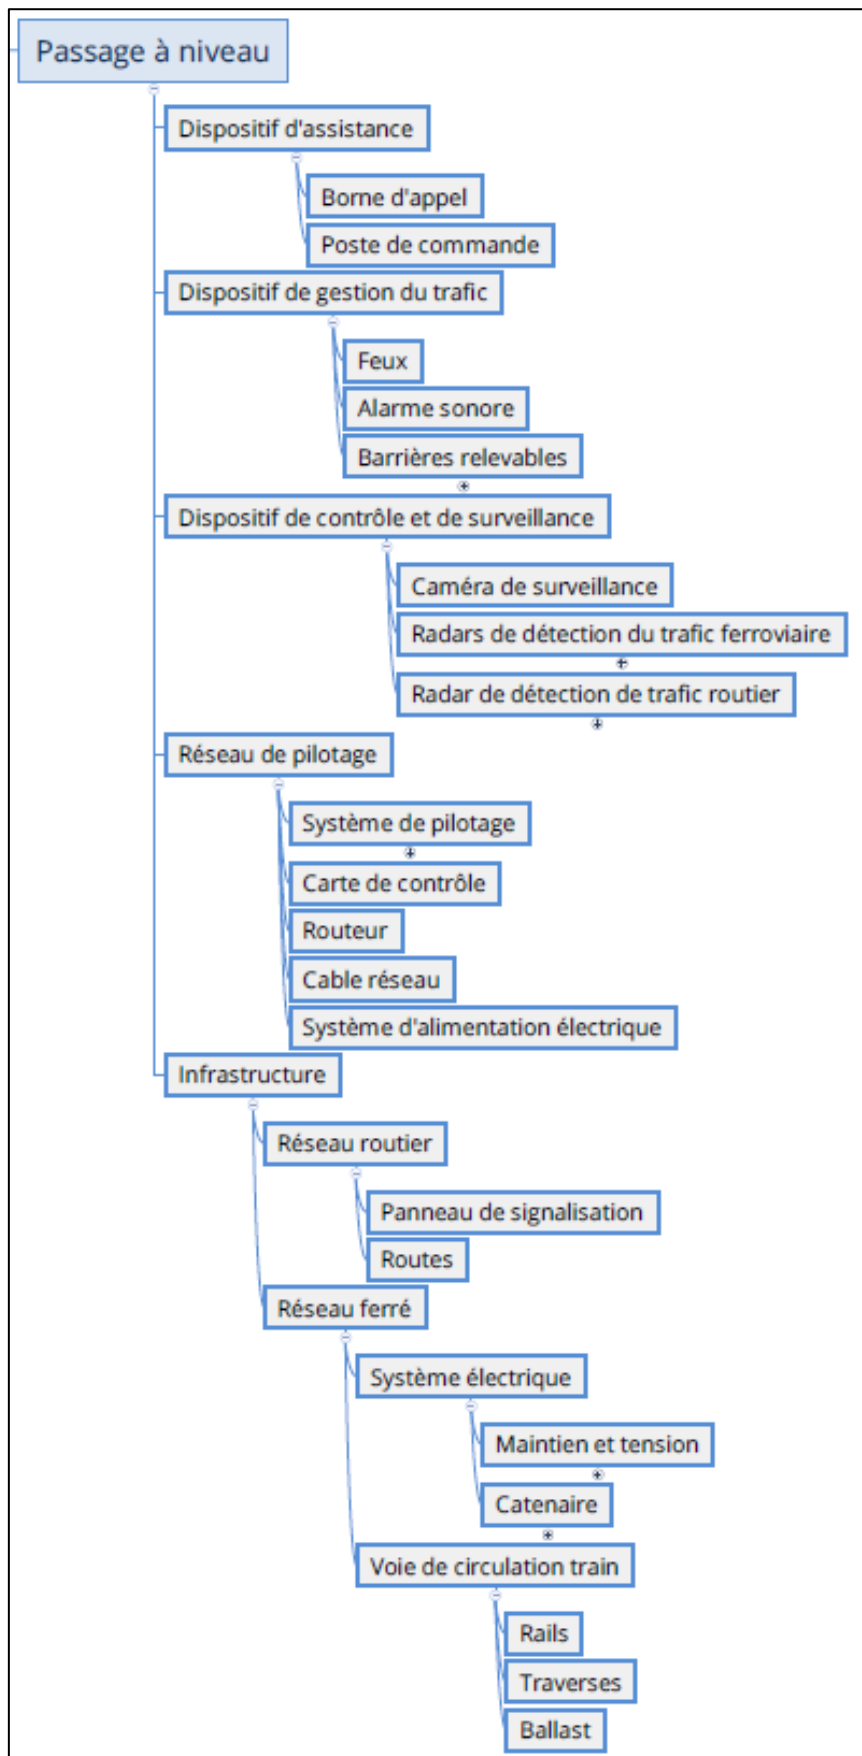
Passage à niveau

Dispositif d'assistance

Borne d'appel

Poste de commande

Dispositif de gestion du trafic

Feux

Alarme sonore

Barrières relevables

Dispositif de contrôle et de surveillance

Caméra de surveillance

Radars de détection du trafic ferroviaire

Radar de détection de trafic routier

Réseau de pilotage

Système de pilotage

Carte de contrôle

Routeur

Cable réseau

Système d'alimentation électrique

Infrastructure

Réseau routier

Panneau de signalisation

Routes

Réseau ferré

Système électrique

Maintien et tension

Catenaire

Voie de circulation train

Rails

Traverses

Ballast